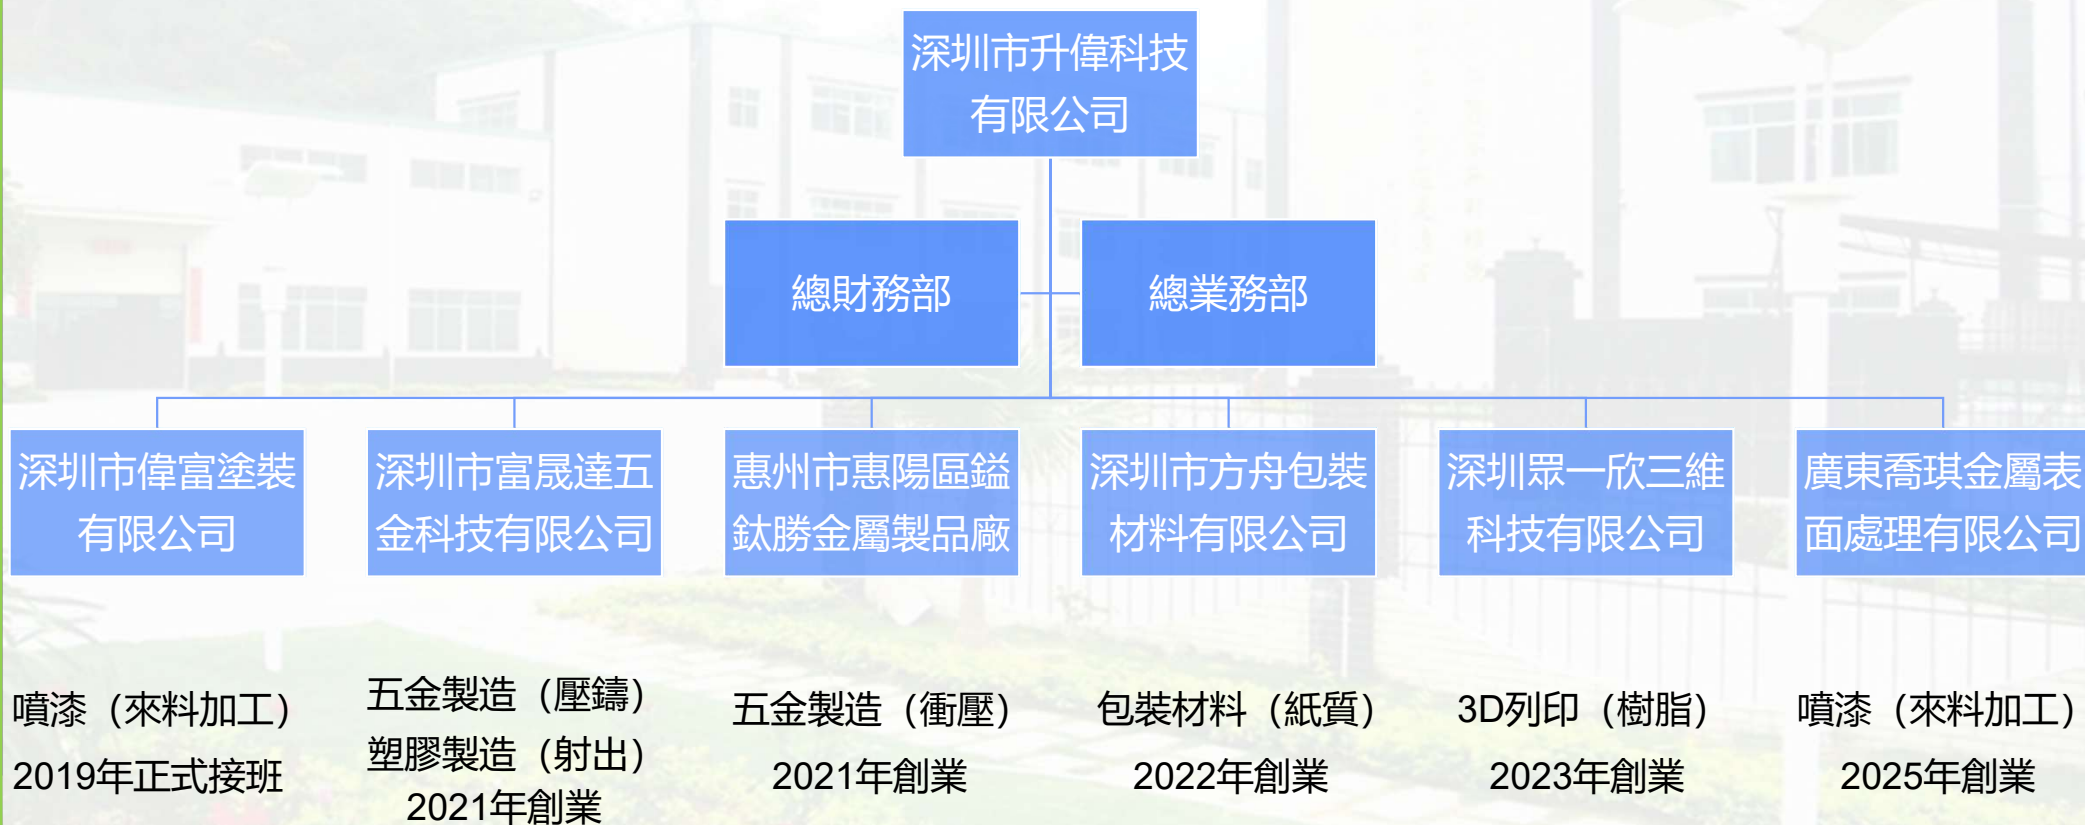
深圳市升偉科技有限公司

總財務部

總業務部

深圳市偉富塗裝有限公司

深圳市富晟達五金科技有限公司

惠州市惠陽區鎰鈦勝金屬製品廠

深圳市方舟包裝材料有限公司

深圳眾一欣三維科技有限公司

廣東喬琪金屬表面處理有限公司

噴漆（來料加工）
2019年正式接班

五金製造（壓鑄）
塑膠製造（射出）
2021年創業

五金製造（衝壓）
2021年創業

包裝材料（紙質）
2022年創業

3D列印（樹脂）
2023年創業

噴漆（來料加工）
2025年創業